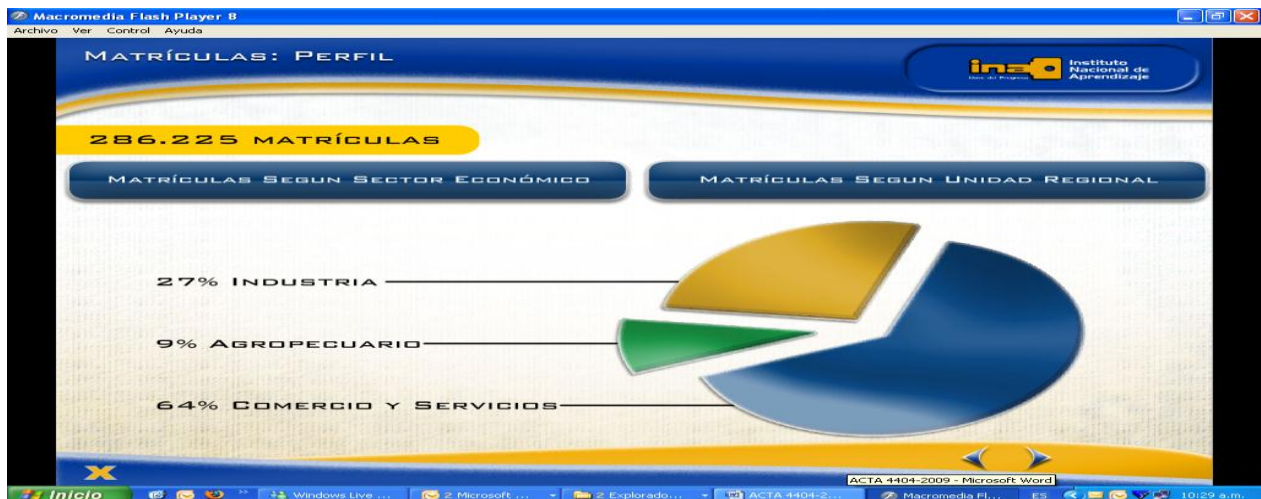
Macromedia Flash Player 8
Archivo Ver Control Ayuda

MATRÍCULAS: PERFIL

ina Instituto Nacional de Aprendizaje

286.225 MATRÍCULAS

MATRÍCULAS SEGUN SECTOR ECONÓMICO

MATRÍCULAS SEGUN UNIDAD REGIONAL

27% INDUSTRIA

9% AGROPECUARIO

64% COMERCIO Y SERVICIOS

ACTA 4404-2009 - Microsoft Word

Inicio
Windows Live ...
2 Microsoft ...
2 Explorado...
ACTA 4404-2...
Macromedia Fl...
ES
10:29 a.m.